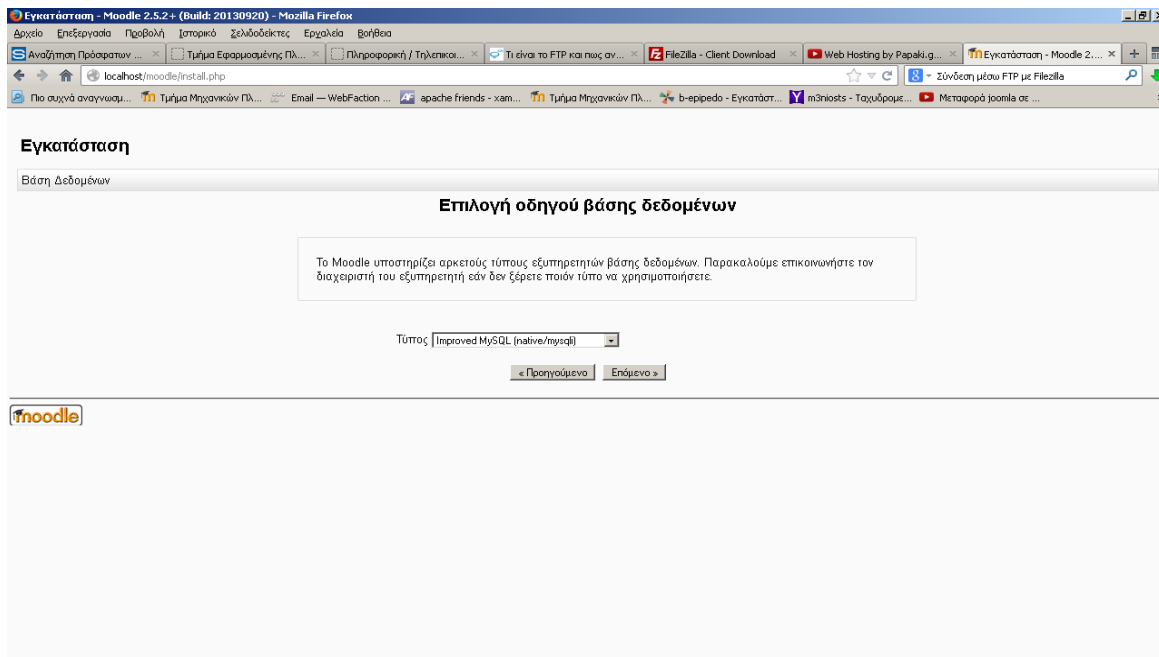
Εγκατάσταση - Moodle 2.5.2+ (Build: 20130920) - Mozilla Firefox

Αρχείο Επεξεργασία Προβολή Ιστορικό Σελιδοδείκτες Εργαλεία Βοήθεια

Αναζήτηση Πρόσφατων ... | Τμήμα Εφαρμοσμένης Πλ... | Πληροφορική / Τηλεπικοι... | Τι είναι το FTP και πως αν... | FileZilla - Client Download | Web Hosting by Papaki.g... | Εγκατάσταση - Moodle 2....

localhost/moodle/install.php

Σύνδεση μέσω FTP με Filezilla

Πιο συχνά αναγνωσμ... | Τμήμα Μηχανικών Πλ... | Email — WebFaction ... | apache friends - xam... | Τμήμα Μηχανικών Πλ... | b-epipedo - Εγκατάστ... | m3niosts - Ταχυδρομε... | Μεταφορά joomla σε ...

Εγκατάσταση

Βάση Δεδομένων

Επιλογή οδηγού βάσης δεδομένων

Το Moodle υποστηρίζει αρκετούς τύπους εξυπηρετητών βάσης δεδομένων. Παρακαλούμε επικοινωνήστε τον διαχειριστή του εξυπηρετητή εάν δεν ξέρετε ποιόν τύπο να χρησιμοποιήσετε.

Τύπος Improved MySQL (native/mysqli)

« Προηγούμενο | Επόμενο »

moodle